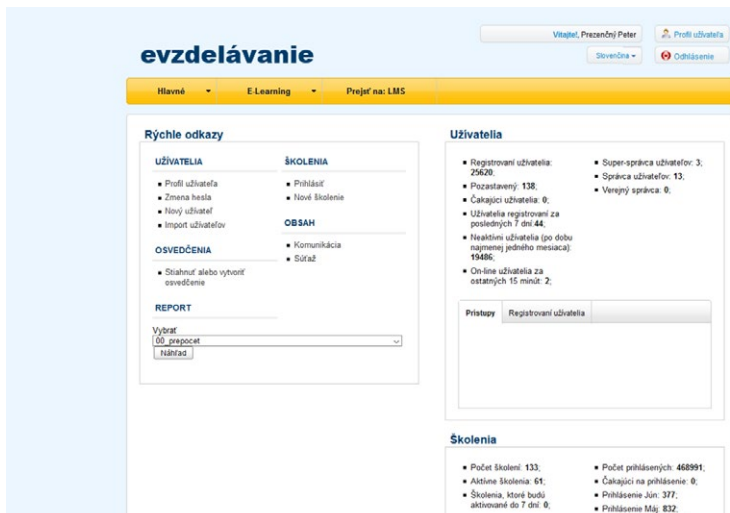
Vitajte!, Prezenčný Peter

Profil užívateľa

Slovenčina

Odhlásenie

evzdelávanie

Hlavné

E-Learning

Prejsť na: LMS

Rýchle odkazy

UŽÍVATELIA

- Profil užívateľa
- Zmena hesla
- Nový užívateľ
- Import užívateľov

OSVEDČENIA

- Stiahnuť alebo vytvoriť osvedčenie

REPORT

ŠKOLENIA

- Prihlásiť
- Nové školenie

OBSAH

- Komunikácia
- Súťaž

Vybrať

00_prepocet

Náhľad

Užívatelia

- Registrovaní užívatelia: 25620;
- Pozastavený: 138;
- Čakajúci užívatelia: 0;
- Užívatelia registrovaní za posledných 7 dní: 44;
- Neaktívni užívatelia (po dobu najmenej jedného mesiaca): 19486;
- On-line užívatelia za ostatných 15 minút: 2;

- Super-správca užívateľov: 3;
- Správca užívateľov: 13;
- Verejný správca: 0;

Prístupy

Registrovaní užívatelia

Školenia

- Počet školení: 133;
- Aktívne školenia: 61;
- Školenia, ktoré budú aktivované do 7 dní: 0;

- Počet prihlásených: 468991;
- Čakajúci na prihlásenie: 0;
- Prihlásenie Jún: 377;
- Prihlásenie Máj: 832;